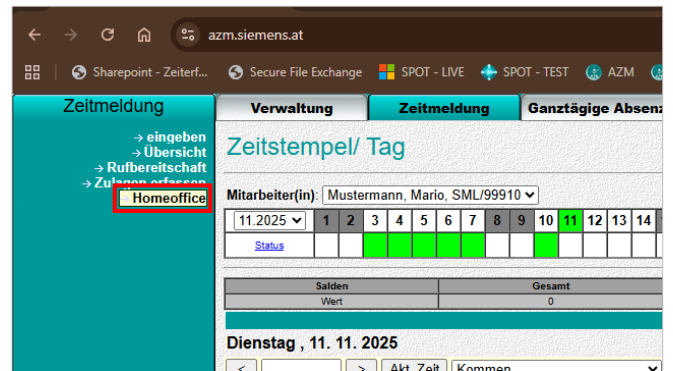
azm.siemens.at

Sharepoint - Zeiterf... Secure File Exchange SPOT - LIVE SPOT - TEST AZM

Zeitmeldung

→ eingeben
→ Übersicht
→ Rufbereitschaft
→ Zulagen erfassen
Homeoffice

Verwaltung | Zeitmeldung | Ganztägige Absen

Zeitstempel/ Tag

Mitarbeiter(in): Mustermann, Mario, SML/99910

| 11.2025 | 1 | 2 | 3 | 4 | 5 | 6 | 7 | 8 | 9 | 10 | 11 | 12 | 13 | 14 |
|---|---|---|---|---|---|---|---|---|---|---|---|---|---|---|
| Status | | | | | | | | | | | | | | |

| Salden | Gesamt |
|---|---|
| Wert | 0 |

Dienstag , 11. 11. 2025

< > Akt. Zeit Kommen